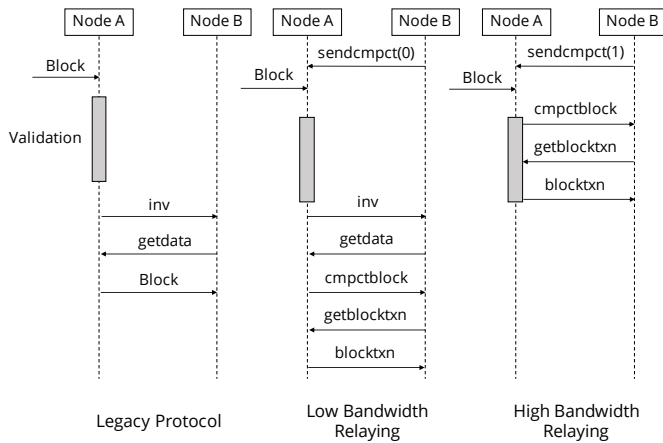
Node A
Node B
Block
Validation
inv
getdata
Block
Legacy Protocol

Node A
Node B
sendcmpct(0)
Block
inv
getdata
cmpctblock
getblocktxn
blocktxn
Low Bandwidth Relaying

Node A
Node B
sendcmpct(1)
Block
cmpctblock
getblocktxn
blocktxn
High Bandwidth Relaying